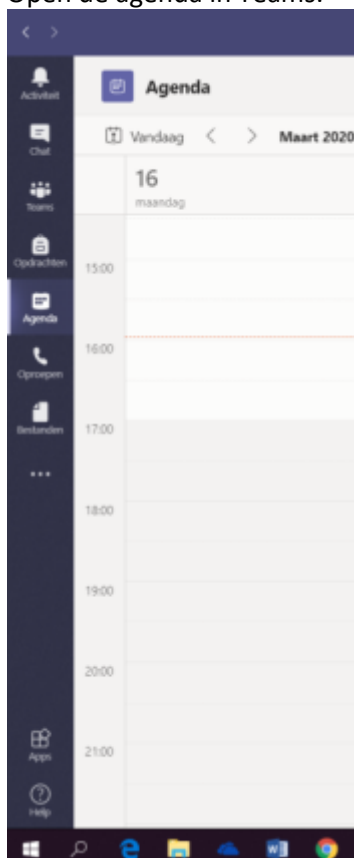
Open de agenda in Teams.

Activiteit

Chat

Teams

Opdrachten

Agenda

Oproepen

Bestanden

...

Apps

Help

Agenda

Vandaag < > Maart 2020

16
maandag

15:00

16:00

17:00

18:00

19:00

20:00

21:00